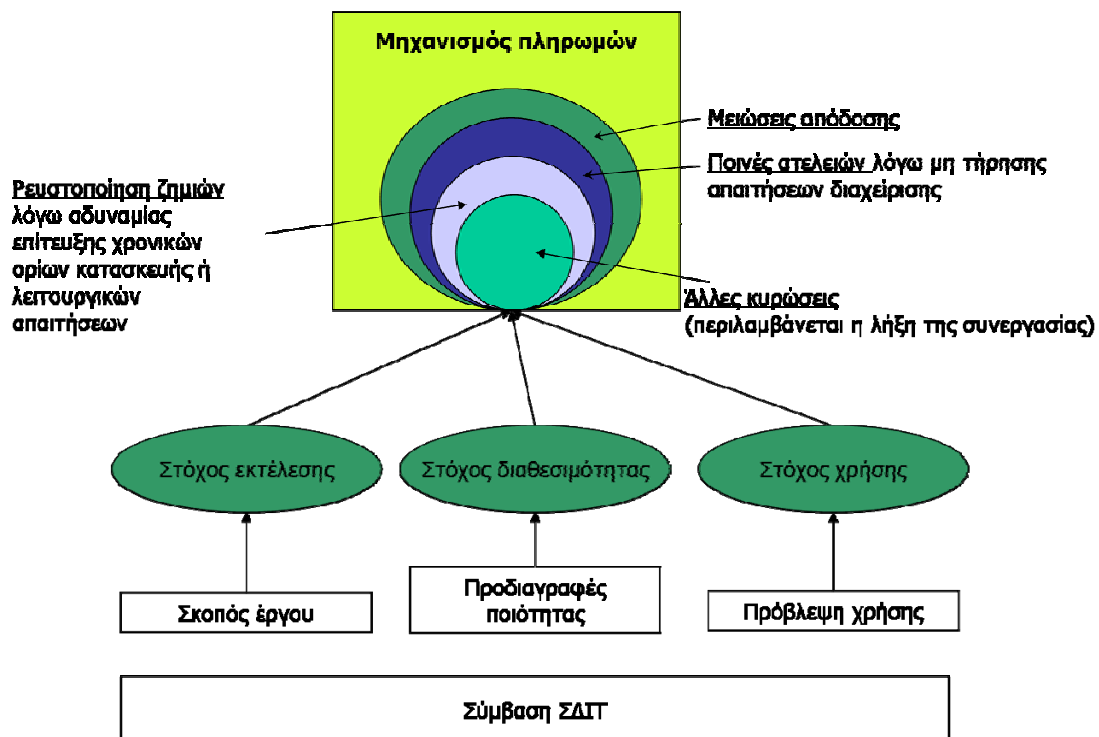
Μηχανισμός πληρωμών

Μειώσεις απόδοσης

Ποινές ατελειών λόγω μη τήρησης απαιτήσεων διαχείρισης

Ρευστοποίηση ζημιών λόγω αδυναμίας επίτευξης χρονικών ορίων κατασκευής ή λειτουργικών απαιτήσεων

Άλλες κυρώσεις (περιλαμβάνεται η λήξη της συνεργασίας)

Στόχος εκτέλεσης

Στόχος διαθεσιμότητας

Στόχος χρήσης

Σκοπός έργου

Προδιαγραφές ποιότητας

Πρόβλεψη χρήσης

Σύμβαση ΣΔΙΤ